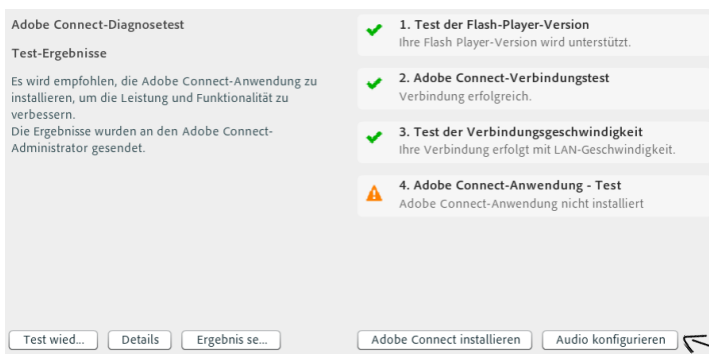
Adobe Connect-Diagnosetest

Test-Ergebnisse

Es wird empfohlen, die Adobe Connect-Anwendung zu installieren, um die Leistung und Funktionalität zu verbessern.
Die Ergebnisse wurden an den Adobe Connect-Administrator gesendet.

1. Test der Flash-Player-Version
Ihre Flash Player-Version wird unterstützt.

2. Adobe Connect-Verbindungstest
Verbindung erfolgreich.

3. Test der Verbindungsgeschwindigkeit
Ihre Verbindung erfolgt mit LAN-Geschwindigkeit.

4. Adobe Connect-Anwendung - Test
Adobe Connect-Anwendung nicht installiert

Test wied...
Details
Ergebnis se...
Adobe Connect installieren
Audio konfigurieren